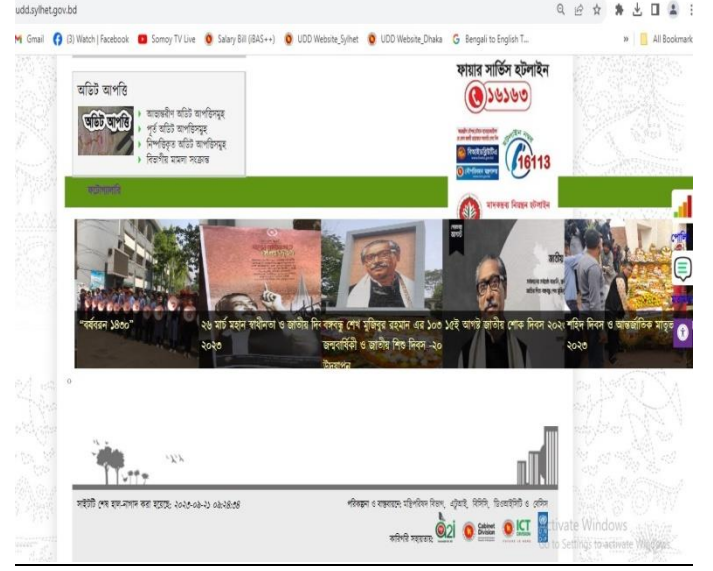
udd.sylhet.gov.bd

Gmail (3) Watch | Facebook Somoy TV Live Salary Bill (iBAS++) UDD Website_Sylhet UDD Website_Dhaka Bengali to English T... » All Bookmarks

অডিট আপত্তি

অডিট আপত্তি

আত্মাধীন অডিট আপত্তিসমূহ
পূর্ব অডিট আপত্তিসমূহ
নিষ্পত্তিকৃত অডিট আপত্তিসমূহ
বিভাগীয় মামলা সংক্রান্ত

ফায়ার সার্ভিস হটলাইন
১৬১৬৩

16113

মাদকদ্রব্য নিয়ন্ত্রণ অধিদপ্তর

ফটোগ্যালারি

"বর্ষবরণ ১৪৩০"

২৬ মার্চ মহান স্বাধীনতা ও জাতীয় দিবস ২০২৩

বঙ্গবন্ধু শেখ মুজিবুর রহমান এর ১০৩ তম জন্মবার্ষিকী ও জাতীয় শিশু দিবস -২০২৩ উদযাপন

১৫ই আগষ্ট জাতীয় শোক দিবস ২০২৩

শহিদ দিবস ও আন্তর্জাতিক মাতৃভাষা দিবস ২০২৩

0

সাইটটি শেষ হাল-নাগাদ করা হয়েছে: ২০২৩-০৯-২১ ০৯:২৪:৫৪

পরিকল্পনা ও বাস্তবায়নে: মন্ত্রিপরিষদ বিভাগ, এটুআই, বিসিসি, ডিওআইসিটি ও বেসিস

কারিগরি সহায়তায়: a2i Cabinet Division ICT DIVISION

Activate Windows
Go to Settings to activate Windows.